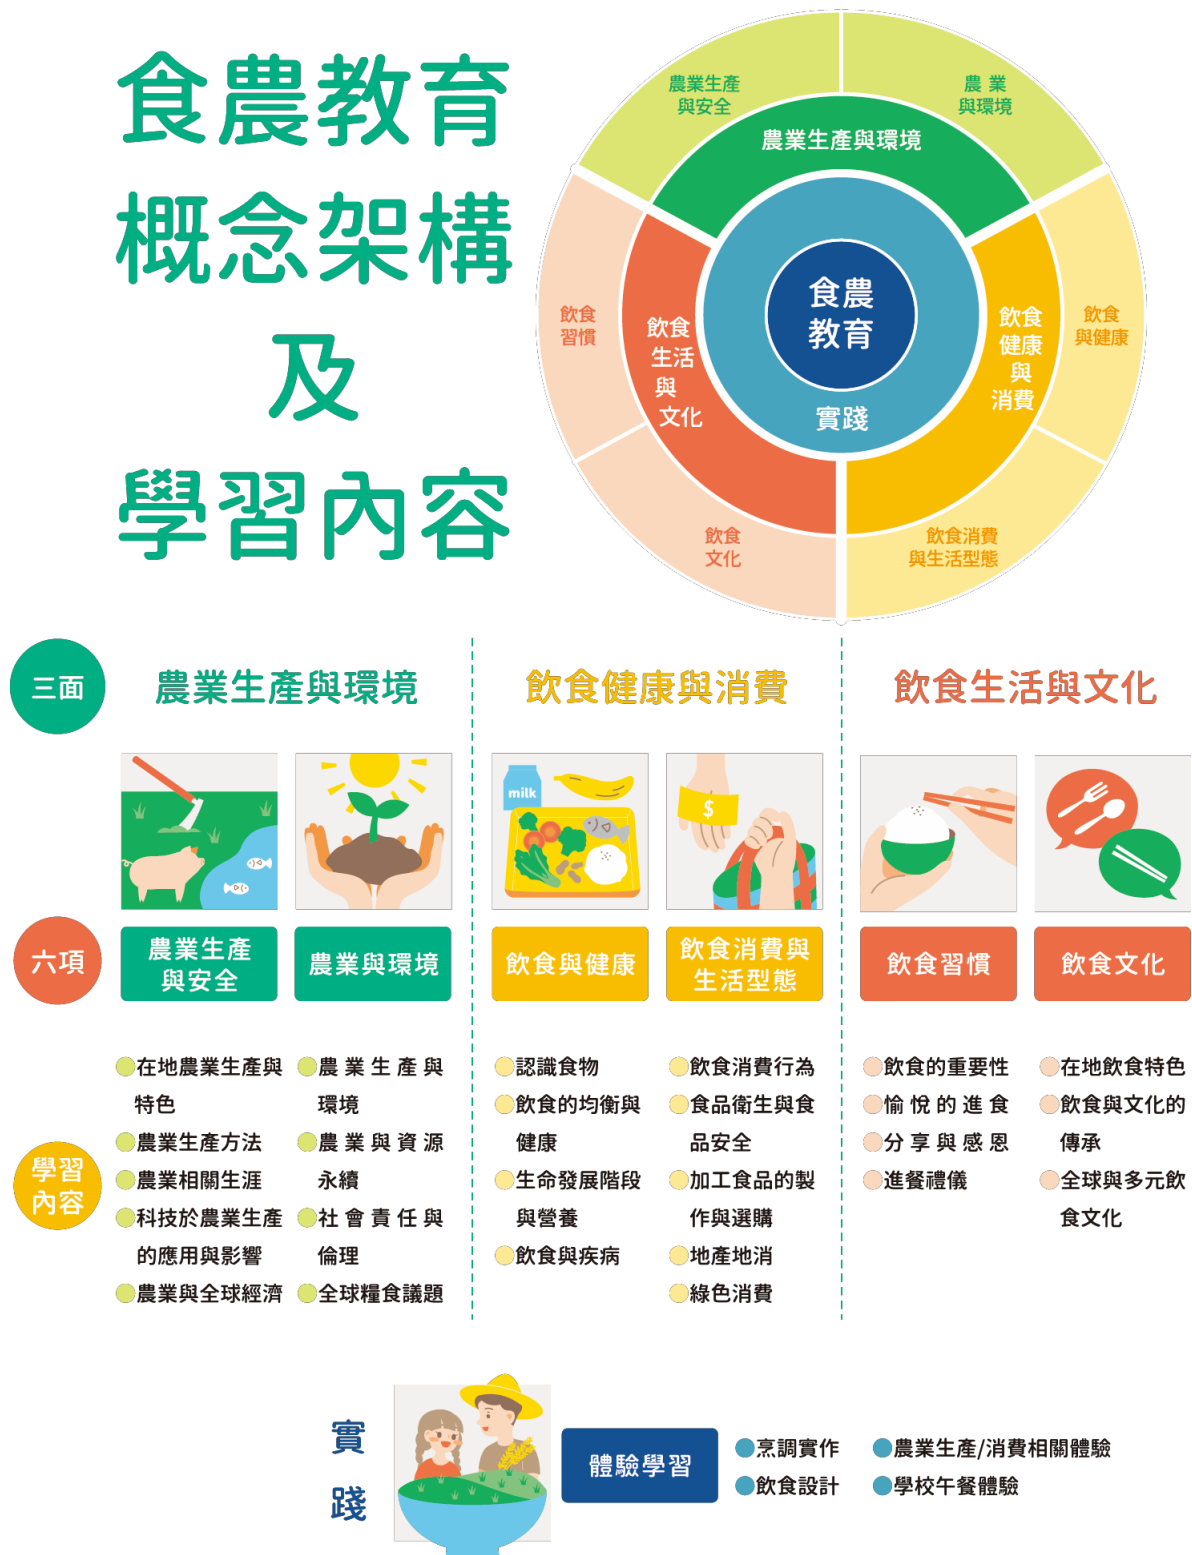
食農教育
概念架構
及
學習內容

農業生產與安全
農業與環境
農業生產與環境
飲食習慣
飲食生活與文化
食農教育
實踐
飲食健康與消費
飲食與健康
飲食文化
飲食消費與生活型態

三面
農業生產與環境
飲食健康與消費
飲食生活與文化

milk

六項
農業生產與安全
農業與環境
飲食與健康
飲食消費與生活型態
飲食習慣
飲食文化

學習內容

在地農業生產與特色
農業生產方法
農業相關生涯
科技於農業生產的應用與影響
農業與全球經濟

農業生產與環境
農業與資源永續
社會責任與倫理
全球糧食議題

認識食物
飲食的均衡與健康
生命發展階段與營養
飲食與疾病

飲食消費行為
食品衛生與食品安全
加工食品的製作與選購
地產地消
綠色消費

飲食的重要性
愉悅的進食
分享與感恩
進餐禮儀

在地飲食特色
飲食與文化的傳承
全球與多元飲食文化

實踐
體驗學習
烹調實作
飲食設計
農業生產/消費相關體驗
學校午餐體驗